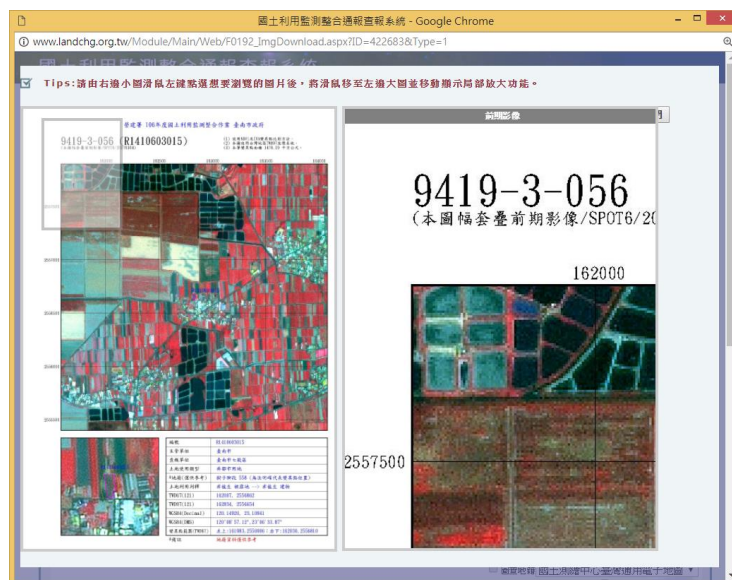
國土利用監測整合通報查報系統 - Google Chrome

www.landchg.org.tw/Module/Main/Web/F0192_ImgDownload.aspx?ID=422683&Type=1

Tips:請由右邊小圖滑鼠左鍵點選想要瀏覽的圖片後,將滑鼠移至左邊大圖並移動顯示局部放大功能。

9419-3-056 (RI410603015)

前期影像

9419-3-056

(本圖幅套疊前期影像/SPOT6/20

162000

2557500

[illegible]地圖 國土測繪中心臺灣通用電子地圖